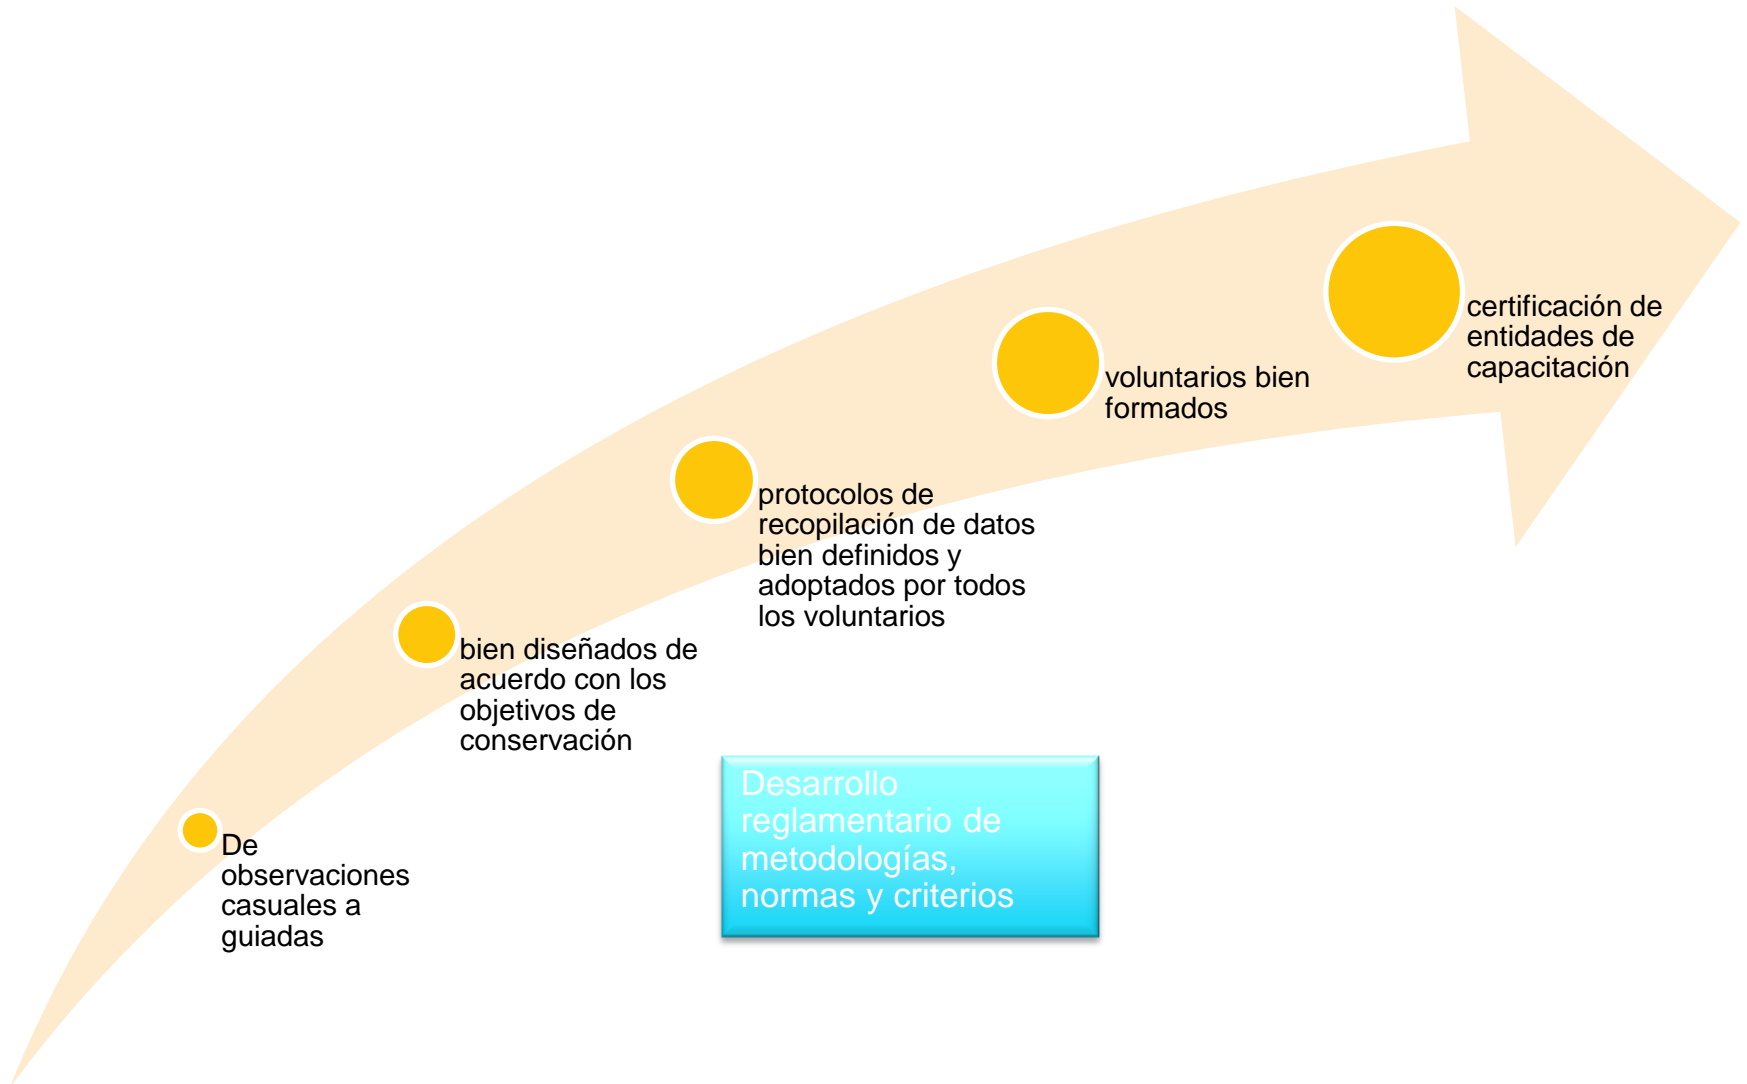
De observaciones casuales a guiadas

bien diseñados de acuerdo con los objetivos de conservación

protocolos de recopilación de datos bien definidos y adoptados por todos los voluntarios

voluntarios bien formados

certificación de entidades de capacitación

Desarrollo reglamentario de metodologías, normas y criterios